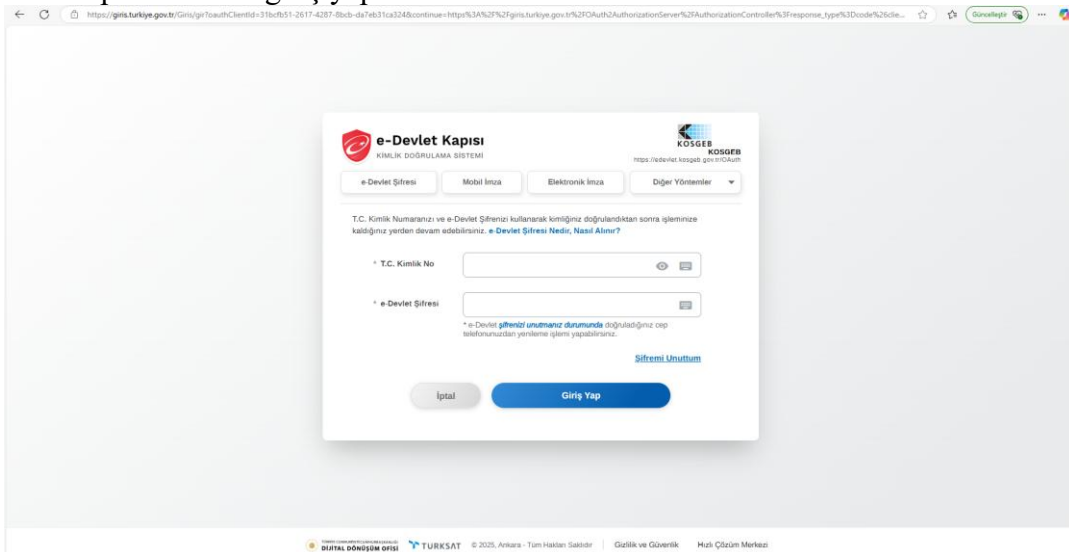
https://giris.turkiye.gov.tr/Giris/gir?oauthClientId=31bcfb51-2617-4287-8bcb-da7eb31ca324&continue=https%3A%2F%2Fgiris.turkiye.gov.tr%2FOAuth2AuthorizationServer%2FAuthorizationController%3Fresponse_type%3Dcode%26clie...

Güncelleştir

e-Devlet Kapısı
KİMLİK DOĞRULAMA SİSTEMİ

KOSGEB
KOSGEB
https://edevlet.kosgeb.gov.tr/OAuth

e-Devlet Şifresi | Mobil İmza | Elektronik İmza | Diğer Yöntemler

T.C. Kimlik Numaranızı ve e-Devlet Şifrenizi kullanarak kimliğiniz doğrulandıktan sonra işleminize kaldığınız yerden devam edebilirsiniz. e-Devlet Şifresi Nedir, Nasıl Alınır?

* T.C. Kimlik No

* e-Devlet Şifresi

* e-Devlet şifrenizi unutmanız durumunda doğruladığınız cep telefonunuzdan yenileme işlemi yapabilirsiniz.

Şifremi Unuttum

İptal

Giriş Yap

DİJİTAL DÖNÜŞÜM OFİSİ   TURKSAT   © 2025, Ankara - Tüm Hakları Saklıdır   Gizlilik ve Güvenlik   Hızlı Çözüm Merkezi